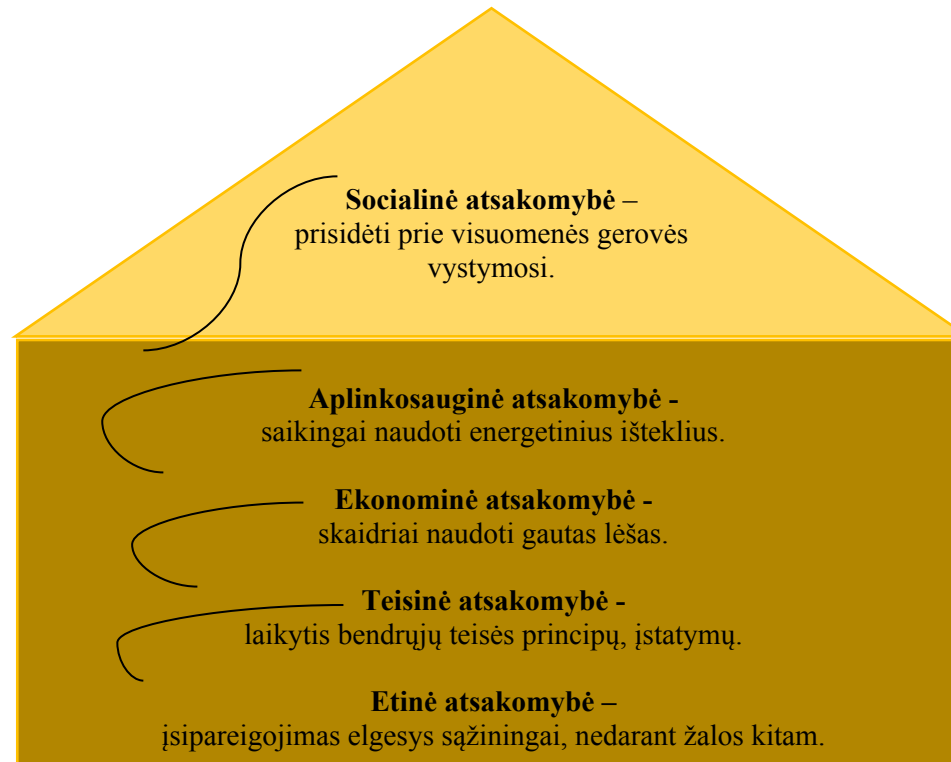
**Socialinė atsakomybė** – prisidėti prie visuomenės gerovės vystymosi.

**Aplinkosauginė atsakomybė -** saikingai naudoti energetinius išteklius.

**Ekonominė atsakomybė -** skaidriai naudoti gautas lėšas.

**Teisinė atsakomybė -** laikytis bendrųjų teisės principų, įstatymų.

**Etinė atsakomybė –** įsipareigojimas elgesys sąžiningai, nedarant žalos kitam.